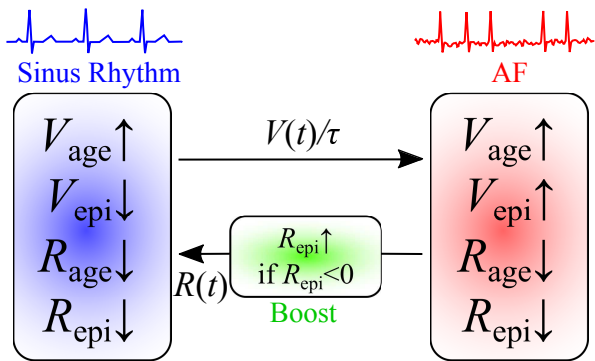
Sinus Rhythm

AF

$V_{\mathrm{age}}\uparrow$
$V_{\mathrm{epi}}\downarrow$
$R_{\mathrm{age}}\downarrow$
$R_{\mathrm{epi}}\downarrow$

$V(t)/\tau$

$V_{\mathrm{age}}\uparrow$
$V_{\mathrm{epi}}\uparrow$
$R_{\mathrm{age}}\downarrow$
$R_{\mathrm{epi}}\downarrow$

$R_{\mathrm{epi}}\uparrow$
if $R_{\mathrm{epi}}<0$

$R(t)$

Boost